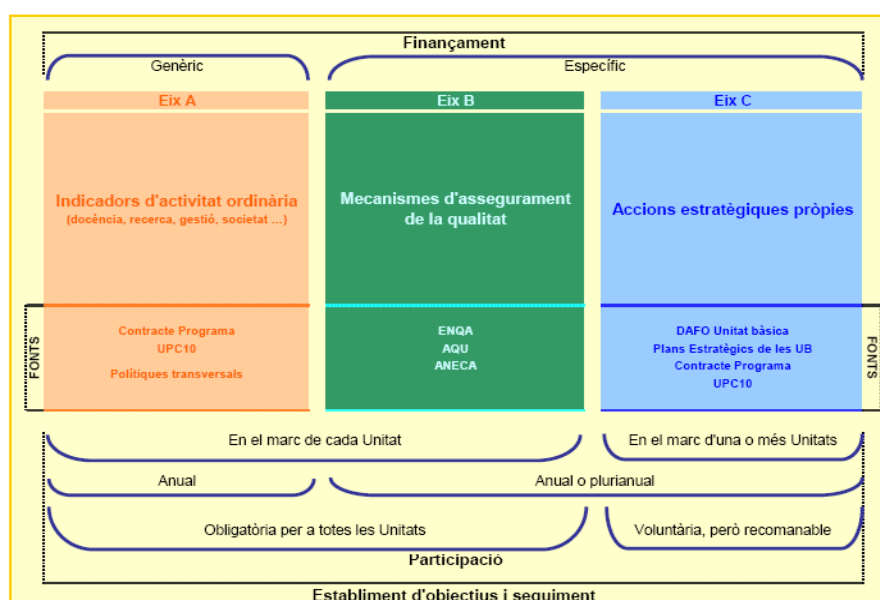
Finançament

Genèric

Específic

Eix A

Eix B

Eix C

Indicadors d'activitat ordinària
(docència, recerca, gestió, societat ...)

Mecanismes d'assegurament de la qualitat

Accions estratègiques pròpies

FONTS

Contracte Programa
UPC10
Polítiques transversals

ENQA
AQU
ANECA

DAFO Unitat bàsica
Plans Estratègics de les UB
Contracte Programa
UPC10

FONTS

En el marc de cada Unitat

En el marc d'una o més Unitats

Anual

Anual o plurianual

Obligatòria per a totes les Unitats

Voluntària, però recomanable

Participació

Establiment d'objectius i seguiment